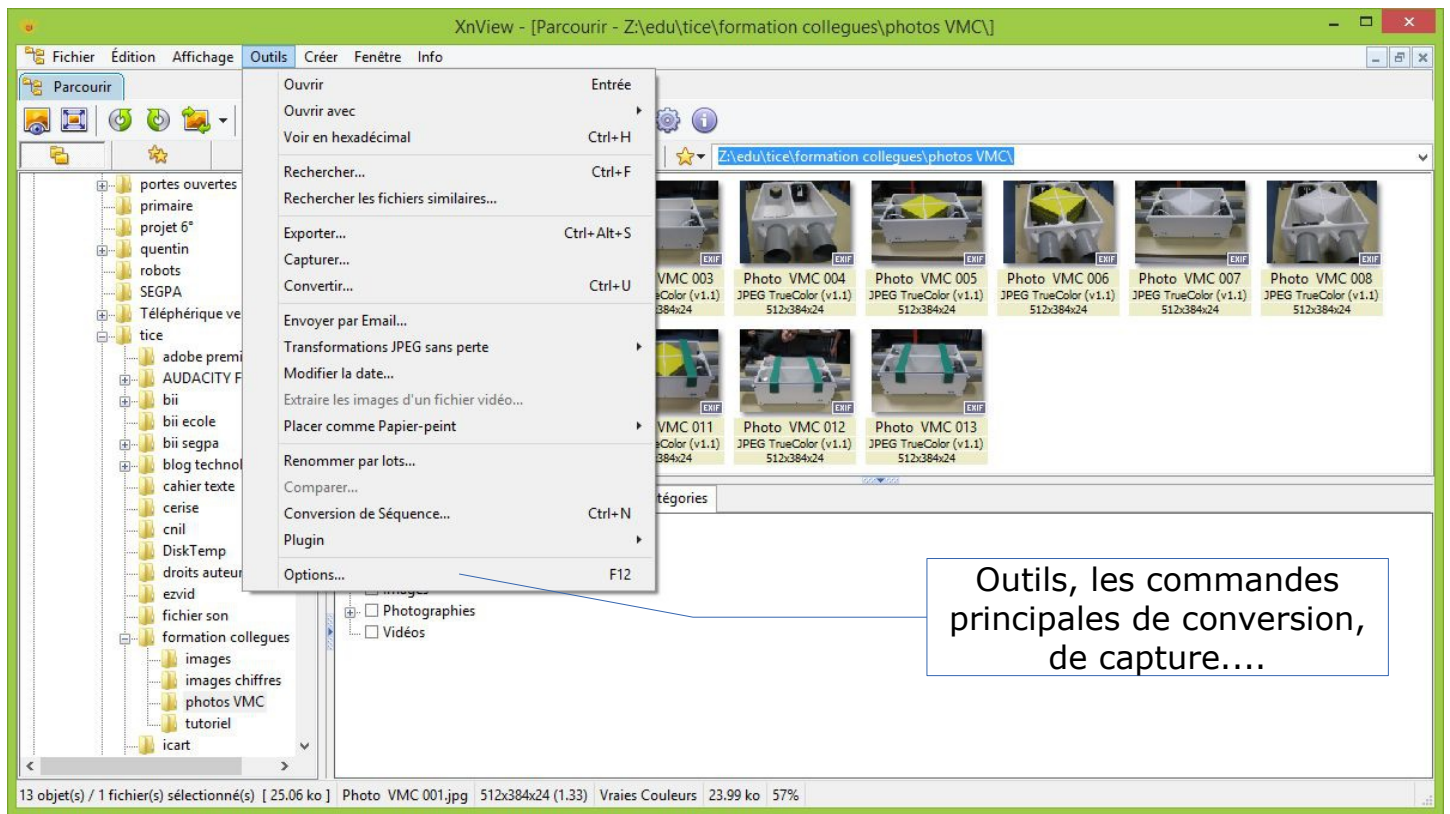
XnView - [Parcourir - Z:\edu\tice\formation collegues\photos VMC\]

Fichier Édition Affichage Outils Créer Fenêtre Info

Parcourir

Z:\edu\tice\formation collegues\photos VMC\

portes ouvertes
primaire
projet 6°
quentin
robots
SEGPA
Téléphérique ve
tice
adobe premi
AUDACITY F
bii
bii ecole
bii segpa
blog technol
cahier texte
cerise
cnil
DiskTemp
droits auteur
ezvid
fichier son
formation collegues
images
images chiffres
photos VMC
tutoriel
icart

| | |
|---|---|
| Ouvrir | Entrée |
| Ouvrir avec | |
| Voir en hexadécimal | Ctrl+H |
| Rechercher... | Ctrl+F |
| Rechercher les fichiers similaires... | |
| Exporter... | Ctrl+Alt+S |
| Capturer... | |
| Convertir... | Ctrl+U |
| Envoyer par Email... | |
| Transformations JPEG sans perte | |
| Modifier la date... | |
| Extraire les images d'un fichier vidéo... | |
| Placer comme Papier-peint | |
| Renommer par lots... | |
| Comparer... | |
| Conversion de Séquence... | Ctrl+N |
| Plugin | |
| Options... | F12 |

VMC 003 eColor (v1.1) 384x24
Photo VMC 004 JPEG TrueColor (v1.1) 512x384x24
Photo VMC 005 JPEG TrueColor (v1.1) 512x384x24
Photo VMC 006 JPEG TrueColor (v1.1) 512x384x24
Photo VMC 007 JPEG TrueColor (v1.1) 512x384x24
Photo VMC 008 JPEG TrueColor (v1.1) 512x384x24
VMC 011 eColor (v1.1) 384x24
Photo VMC 012 JPEG TrueColor (v1.1) 512x384x24
Photo VMC 013 JPEG TrueColor (v1.1) 512x384x24

EXIF

tégories

Images
Photographies
Vidéos

Outils, les commandes principales de conversion, de capture....

13 objet(s) / 1 fichier(s) sélectionné(s) [ 25.06 ko ] Photo VMC 001.jpg 512x384x24 (1.33) Vraies Couleurs 23.99 ko 57%